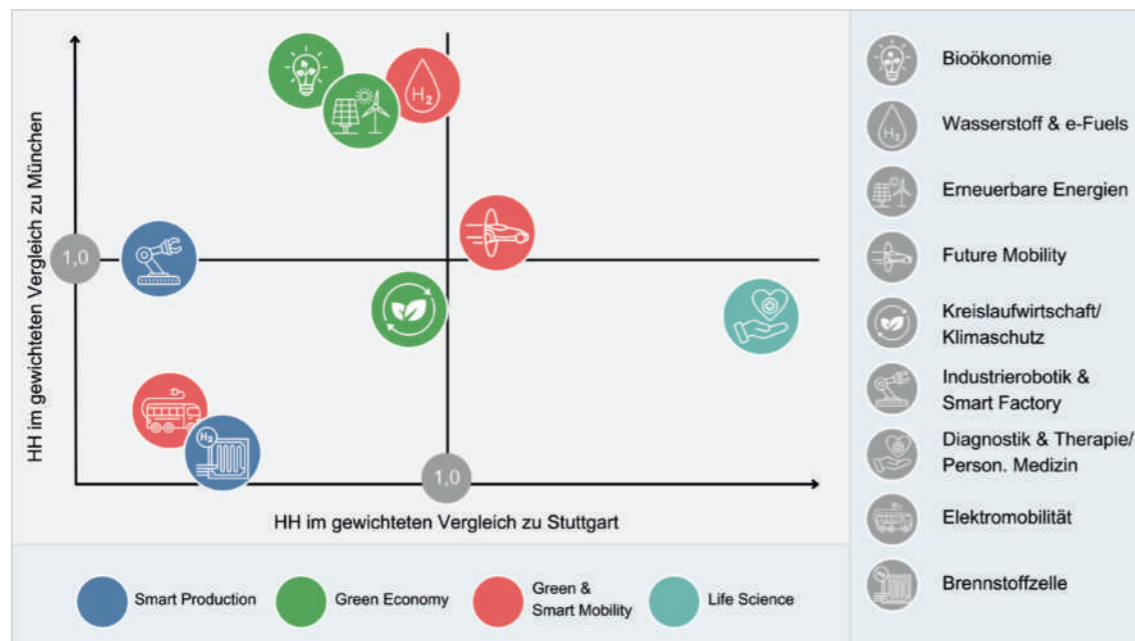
HH im gewichteten Vergleich zu München

$H_2$

1,0

1,0

$H_2$

HH im gewichteten Vergleich zu Stuttgart

Smart Production

Green Economy

Green & Smart Mobility

Life Science

Bioökonomie

$H_2$

Wasserstoff & e-Fuels

Erneuerbare Energien

Future Mobility

Kreislaufwirtschaft/ Klimaschutz

Industrierobotik & Smart Factory

Diagnostik & Therapie/ Person. Medizin

Elektromobilität

Brennstoffzelle